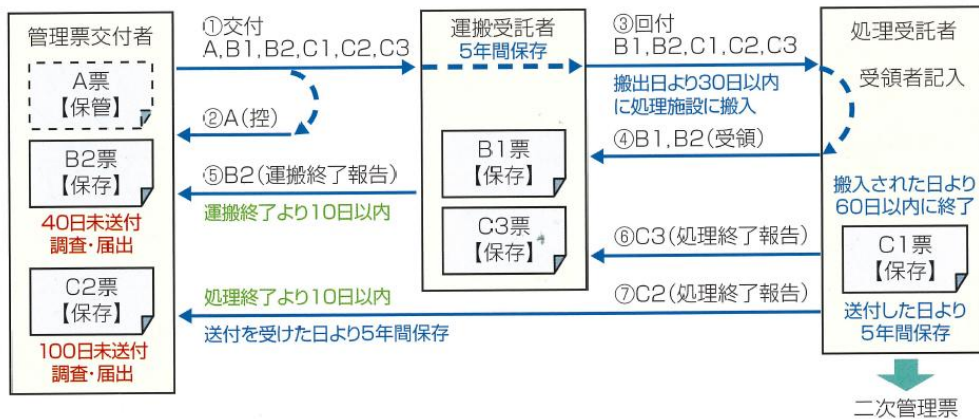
管理票交付者

A票
【保管】

B2票
【保存】

40日未送付
調査・届出

C2票
【保存】

100日未送付
調査・届出

①交付
A,B1,B2,C1,C2,C3

②A(控)

⑤B2(運搬終了報告)
運搬終了より10日以内

運搬受託者
5年間保存

B1票
【保存】

C3票
【保存】

③回付
B1,B2,C1,C2,C3

搬出日より30日以内
に処理施設に搬入

④B1,B2(受領)

⑥C3(処理終了報告)

⑦C2(処理終了報告)

処理終了より10日以内
送付を受けた日より5年間保存

処理受託者

受領者記入

搬入された日より
60日以内に終了

C1票
【保存】

送付した日より
5年間保存

二次管理票